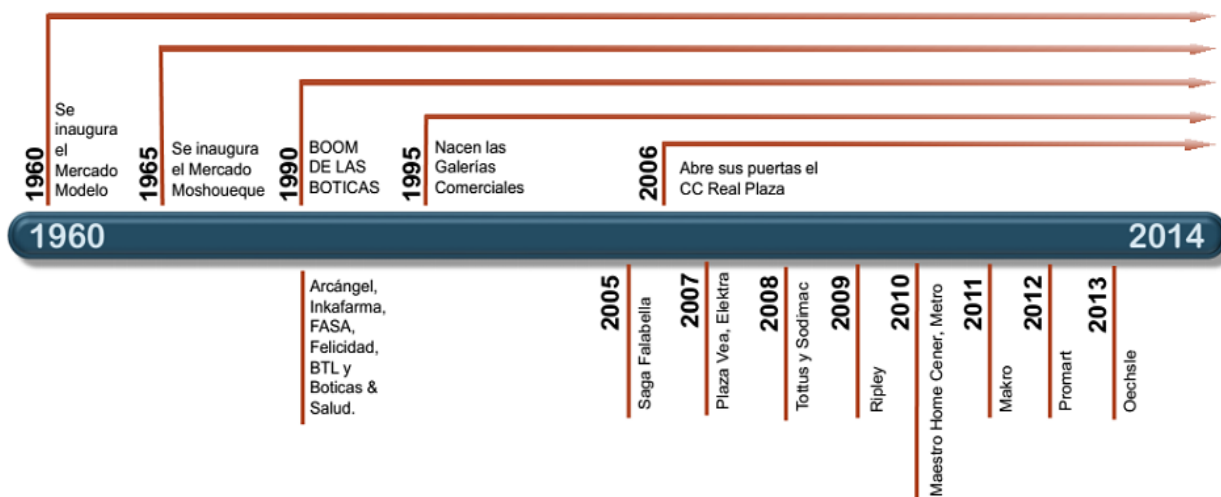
1960
Se inaugura el Mercado Modelo

1965
Se inaugura el Mercado Moshoueque

1990
BOOM DE LAS BOTICAS

1995
Nacen las Galerías Comerciales

2006
Abre sus puertas el CC Real Plaza

1960

2014

Arcángel, Inkafarma, FASA, Felicidad, BTL y Boticas & Salud.

2005
Saga Falabella

2007
Plaza Vea, Elektra

2008
Tottus y Sodimac

2009
Ripley

2010
Maestro Home Cener, Metro

2011
Makro

2012
Promart

2013
Oechsle